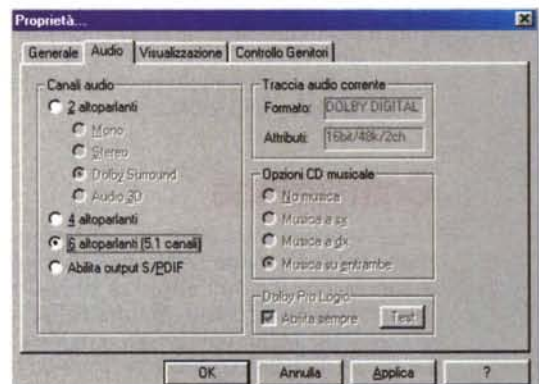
Proprietà...

Generale | Audio | Visualizzazione | Controllo Genitori

Canali audio
2 altoparlanti
Mono
Stereo
Dolby Surround
Audio 3D
4 altoparlanti
6 altoparlanti (5.1 canali)
Abilita output S/PDIF

Traccia audio corrente
Formato: DOLBY DIGITAL
Attributi: 16bit/48k/2ch

Opzioni CD musicale
No musica
Musica a sx
Musica a dx
Musica su entrambe

Dolby Pro Logic
Abilita sempre
Test

OK | Annulla | Applica | ?